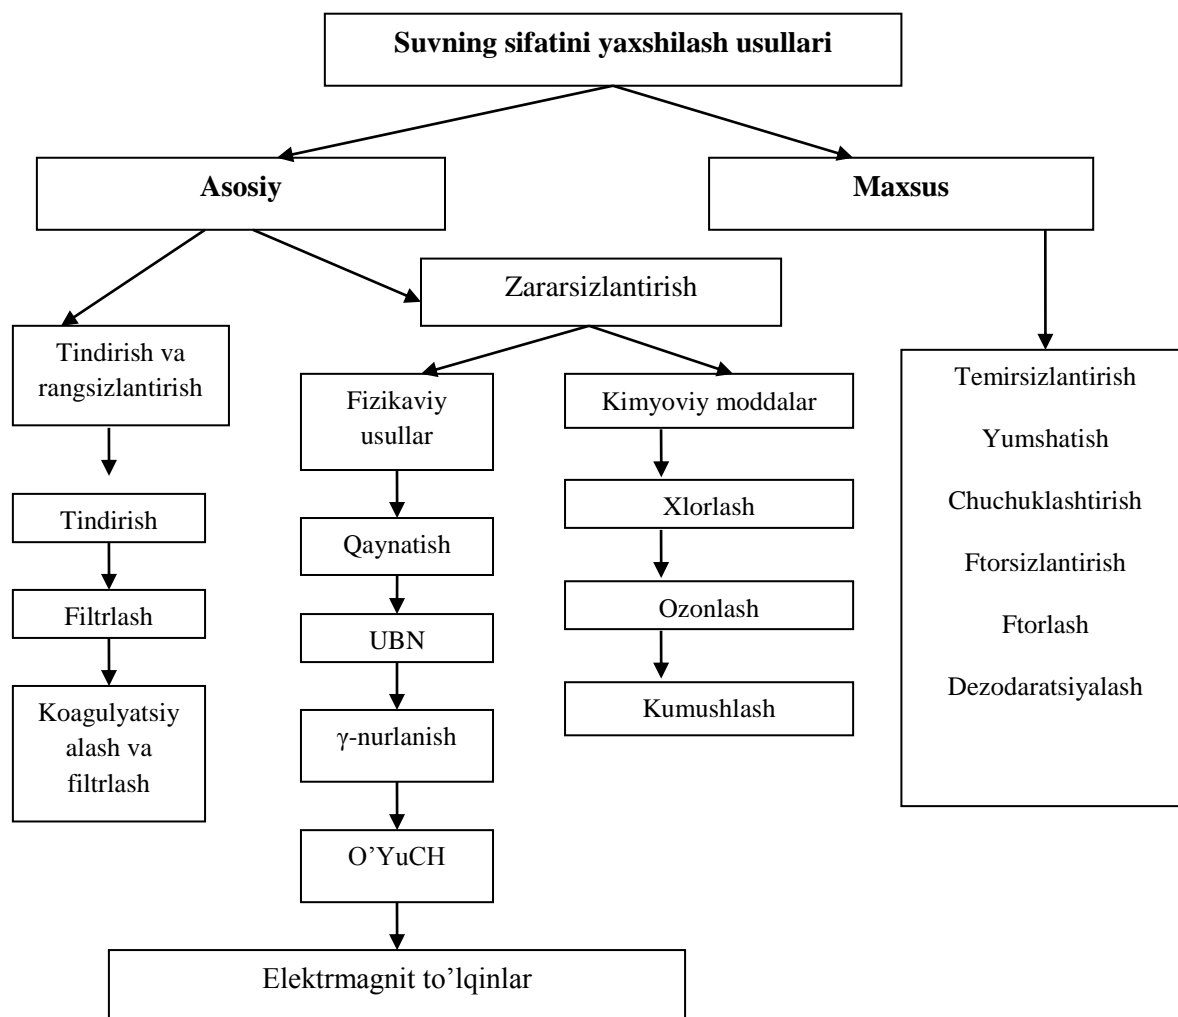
Suvning sifatini yaxshilash usullari

Asosiy

Maxsus

Zararsizlantirish

Tindirish va rangsizlantirish

Tindirish

Filtrlash

Koagulyatsiy alash va filtrlash

Fizikaviy usullar

Qaynatish

UBN

γ-nurlanish

O'YuCH

Elektrmagnit to'lqinlar

Kimyoviy moddalar

Xlorlash

Ozonlash

Kumushlash

Temirsizlantirish

Yumshatish

Chuchuklashtirish

Ftorsizlantirish

Ftorlash

Dezodaratsiyalash